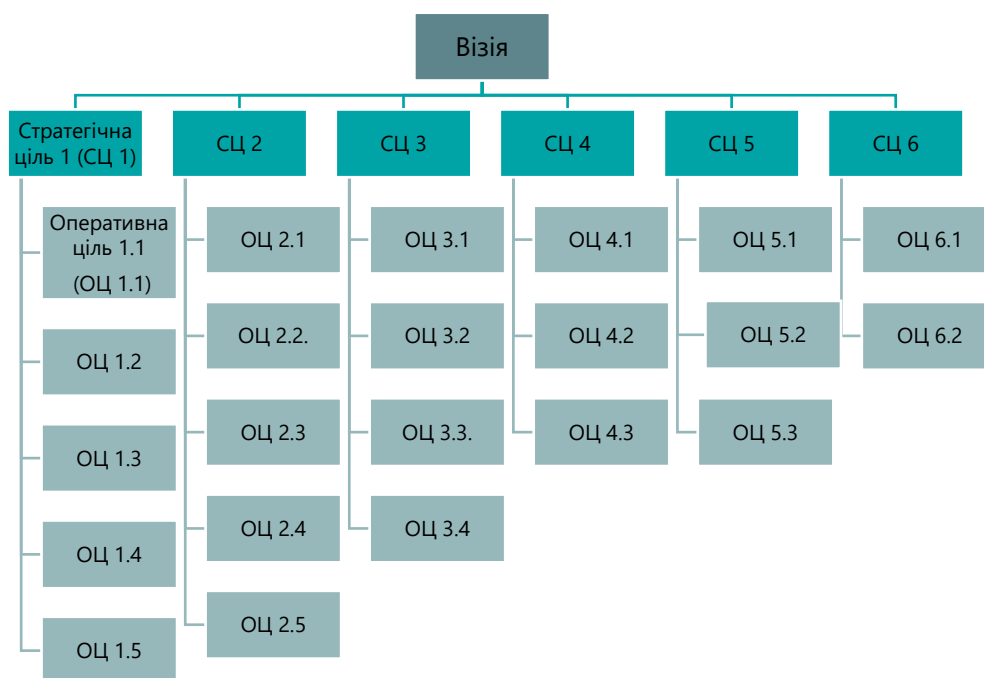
Візія

Стратегічна ціль 1 (СЦ 1)

Оперативна ціль 1.1 (ОЦ 1.1)

ОЦ 1.2

ОЦ 1.3

ОЦ 1.4

ОЦ 1.5

СЦ 2

ОЦ 2.1

ОЦ 2.2.

ОЦ 2.3

ОЦ 2.4

ОЦ 2.5

СЦ 3

ОЦ 3.1

ОЦ 3.2

ОЦ 3.3.

ОЦ 3.4

СЦ 4

ОЦ 4.1

ОЦ 4.2

ОЦ 4.3

СЦ 5

ОЦ 5.1

ОЦ 5.2

ОЦ 5.3

СЦ 6

ОЦ 6.1

ОЦ 6.2